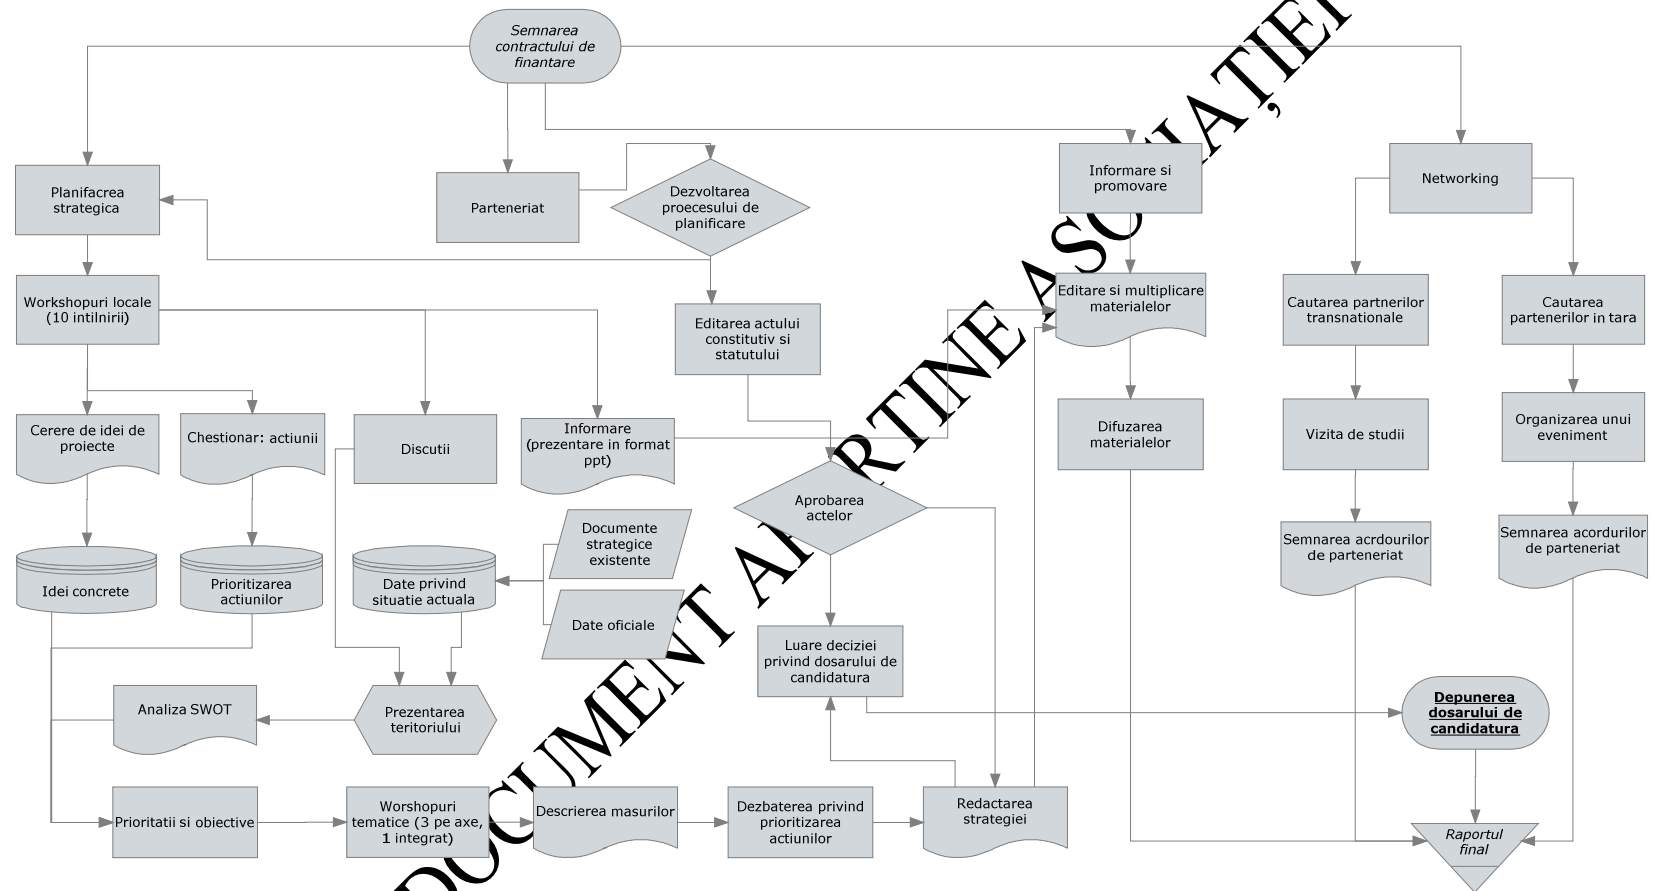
Semnarea contractului de finantare

Planifacrea strategica

Parteneriat

Dezvoltarea proecesului de planificare

Informare si promovare

Networking

Workshopuri locale (10 intilnirii)

Editarea actului constitutiv si statutului

Editare si multiplicare materialelor

Cautarea partnerilor transnationale

Cautarea partenerilor in tara

Cerere de idei de proiecte

Chestionar: actiunii

Discutii

Informare (prezentare in format ppt)

Difuzarea materialelor

Vizita de studii

Organizarea unui eveniment

Aprobarea actelor

Documente strategice existente

Semnarea acrdourilor de parteneriat

Semnarea acordurilor de parteneriat

Idei concrete

Prioritizarea actiunilor

Date privind situatie actuala

Date oficiale

Luare deciziei privind dosarului de candidatura

Analiza SWOT

Prezentarea teritoriului

Depunerea dosarului de candidatura

Prioritatii si obiective

Worshopuri tematice (3 pe axe, 1 integrat)

Descrierea masurilor

Dezbaterea privind prioritizarea actiunilor

Redactarea strategiei

Raportul final

DOCUMENT APARTINE ASOCIAȚIEI